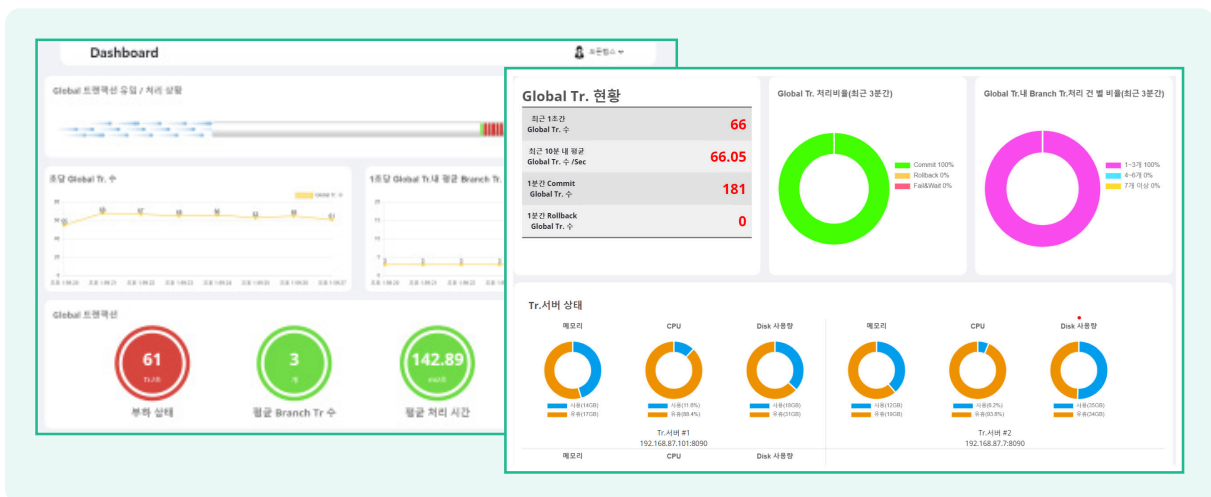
Dashboard

Global 트랜잭션 유입 / 처리 상황

초당 Global Tr. 수

1초당 Global Tr.내 평균 Branch Tr.

Global 트랜잭션

61

3

142.89

부하 상태

평균 Branch Tr 수

평균 처리 시간

Global Tr. 현황

| 최근 1초간 Global Tr. 수 | 66 |
|---|---|
| 최근 10분 내 평균 Global Tr. 수 /Sec | 66.05 |
| 1분간 Commit Global Tr. 수 | 181 |
| 1분간 Rollback Global Tr. 수 | 0 |

Global Tr. 처리비율(최근 3분간)

Commit 100%
Rollback 0%
Fail&Wait 0%

Global Tr.내 Branch Tr.처리 건 별 비율(최근 3분간)

1~3개 100%
4~6개 0%
7개 이상 0%

Tr.서버 상태

메모리
CPU
Disk 사용량

Tr.서버 #1
192.168.87.101:8090

메모리
CPU
Disk 사용량

Tr.서버 #2
192.168.87.7:8090

메모리
CPU
Disk 사용량